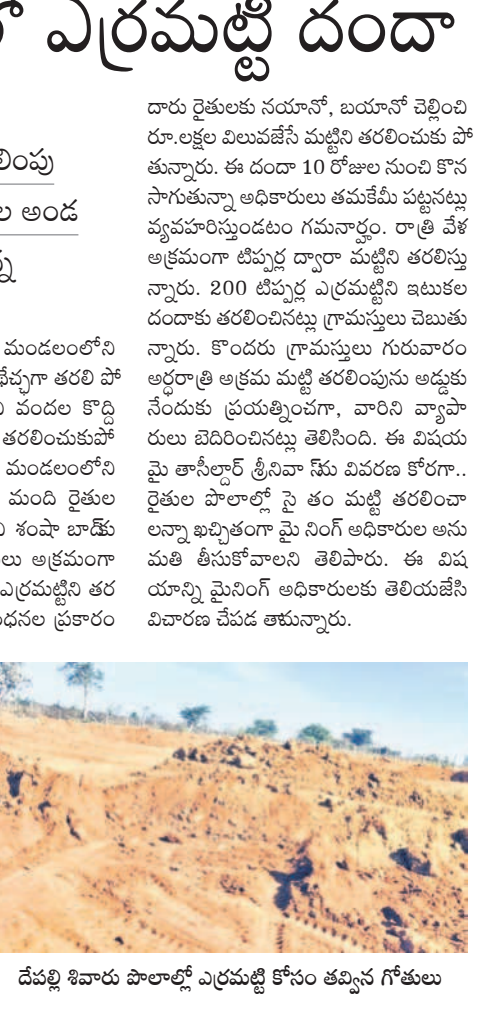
ో ఎర్రమట్టి దందా

లింపు

ల అండ

ప్లు

మండలంలోని ఛేచ్ఛగా తరలి పో వందల కొద్ది తరలించుకుపో మండలంలోని మంది రైతుల శంషా బాద్కు లు అక్రమంగా ఎర్రమట్టిని తర ధనల ప్రకారం

దారు రైతులకు నయానో, బయానో చెల్లించి రూ.లక్షల విలువజేసే మట్టిని తరలించుకు పోతున్నారు. ఈ దందా 10 రోజుల నుంచి కొనసాగుతున్నా అధికారులు తమకేమీ పట్టనట్లు వ్యవహరిస్తుండటం గమనార్హం. రాత్రి వేళ అక్రమంగా టిప్పర్ల ద్వారా మట్టిని తరలిస్తున్నారు. 200 టిప్పర్ల ఎర్రమట్టిని ఇటుకల దందాకు తరలించినట్లు గ్రామస్తులు చెబుతున్నారు. కొందరు గ్రామస్తులు గురువారం అర్ధరాత్రి అక్రమ మట్టి తరలింపును అడ్డుకునేందుకు ప్రయత్నించగా, వారిని వ్యాపారులు బెదిరించినట్లు తెలిసింది. ఈ విషయమై తాసీల్దార్ శ్రీనివా స్‌ను వివరణ కోరగా.. రైతుల పొలాల్లో సైతం మట్టి తరలించాలన్నా ఖచ్చితంగా మై నింగ్ అధికారుల అనుమతి తీసుకోవాలని తెలిపారు. ఈ విషయాన్ని మైనింగ్ అధికారులకు తెలియజేసి విచారణ చేపడ తామన్నారు.

దేపల్లి శివారు పొలాల్లో ఎర్రమట్టి కోసం తవ్విన గోతులు